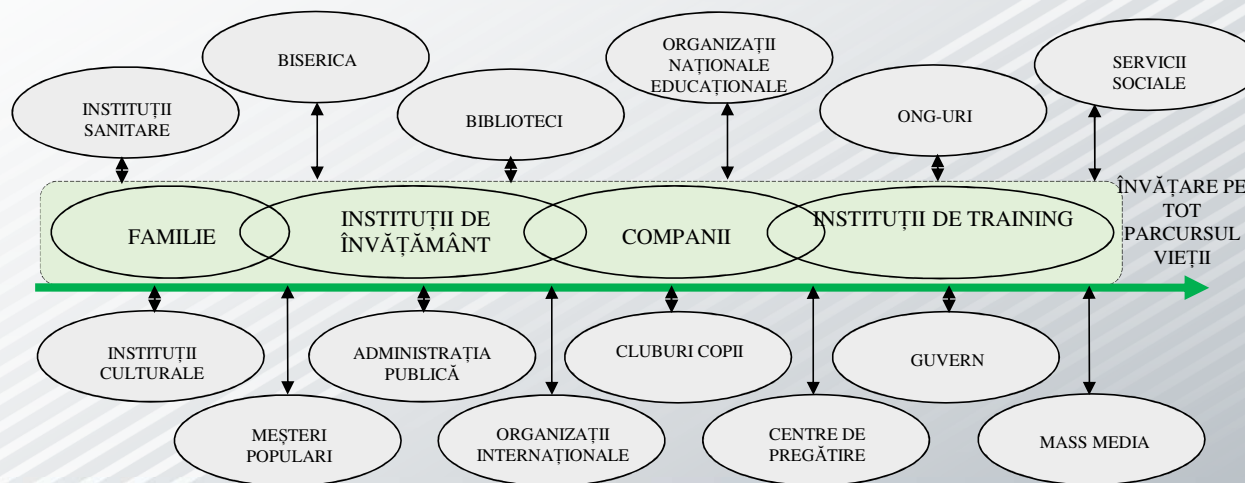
BISERICA

ORGANIZAȚII NAȚIONALE EDUCAȚIONALE

SERVICII SOCIALE

INSTITUȚII SANITARE

BIBLIOTECI

ONG-URI

ÎNVĂȚARE PE TOT PARCURSUL VIEȚII

FAMILIE

INSTITUȚII DE ÎNVĂȚĂMÂNT

COMPANII

INSTITUȚII DE TRAINING

INSTITUȚII CULTURALE

ADMINISTRAȚIA PUBLICĂ

CLUBURI COPII

GUVERN

MEȘTERI POPULARI

ORGANIZAȚII INTERNAȚIONALE

CENTRE DE PREGĂTIRE

MASS MEDIA